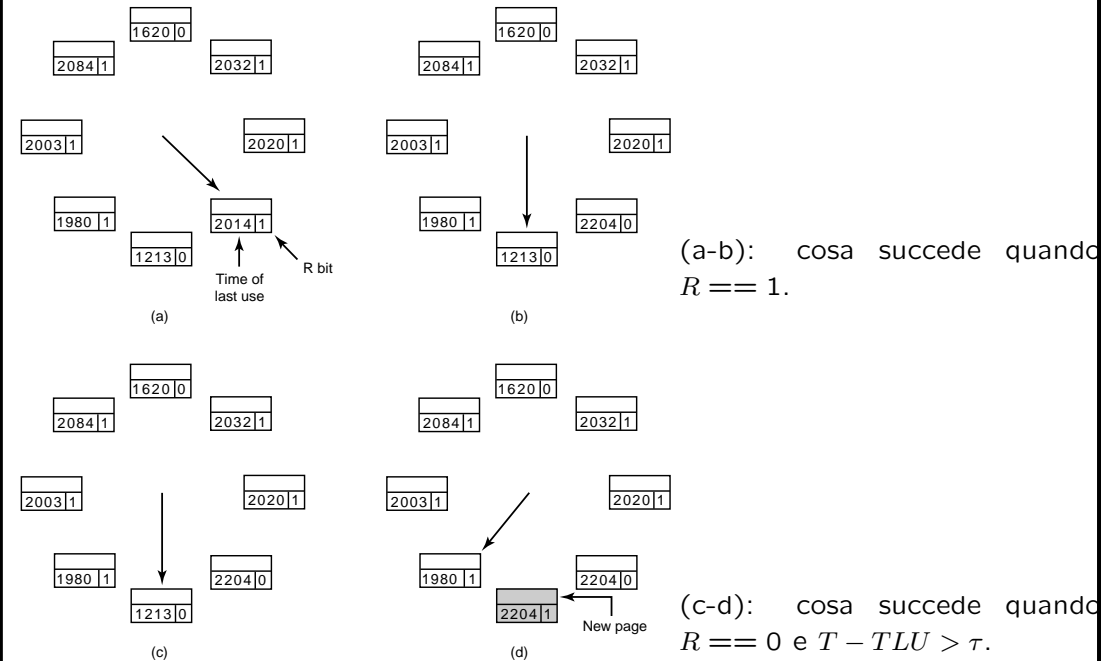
1620 0
2084 1
2032 1
2003 1
2020 1
1980 1
2014 1
1213 0
Time of last use
R bit
(a)

1620 0
2084 1
2032 1
2003 1
2020 1
1980 1
2204 0
1213 0
(b)

(a-b): cosa succede quando $R == 1$.

1620 0
2084 1
2032 1
2003 1
2020 1
1980 1
2204 0
1213 0
(c)

1620 0
2084 1
2032 1
2003 1
2020 1
1980 1
2204 0
2204 1
New page
(d)

(c-d): cosa succede quando $R == 0$ e $T - TLU > \tau$.